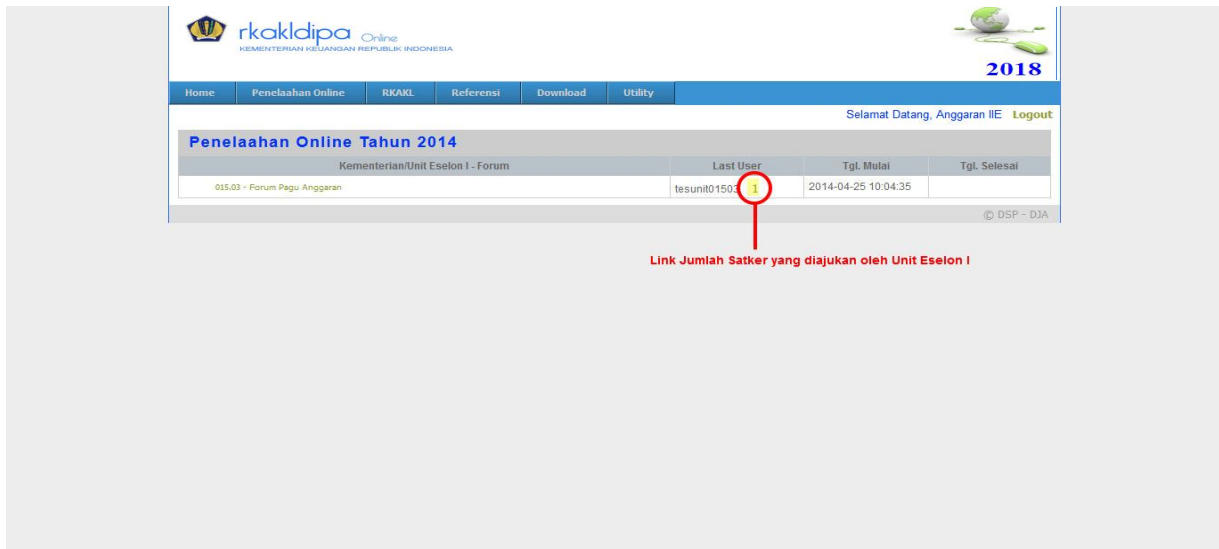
rkakldipa Online
KEMENTERIAN KEUANGAN REPUBLIK INDONESIA

2018

Home | Penelaahan Online | RKAKL | Referensi | Download | Utility

Selamat Datang, Anggaran IIE Logout

Penelaahan Online Tahun 2014

| Kementerian/Unit Eselon I - Forum | Last User | Tgl. Mulai | Tgl. Selesai |
|---|---|---|---|
| 015.03 - Forum Pagu Anggaran | tesunit01503 1 | 2014-04-25 10:04:35 | |

© DSP - DJA

Link Jumlah Satker yang diajukan oleh Unit Eselon I